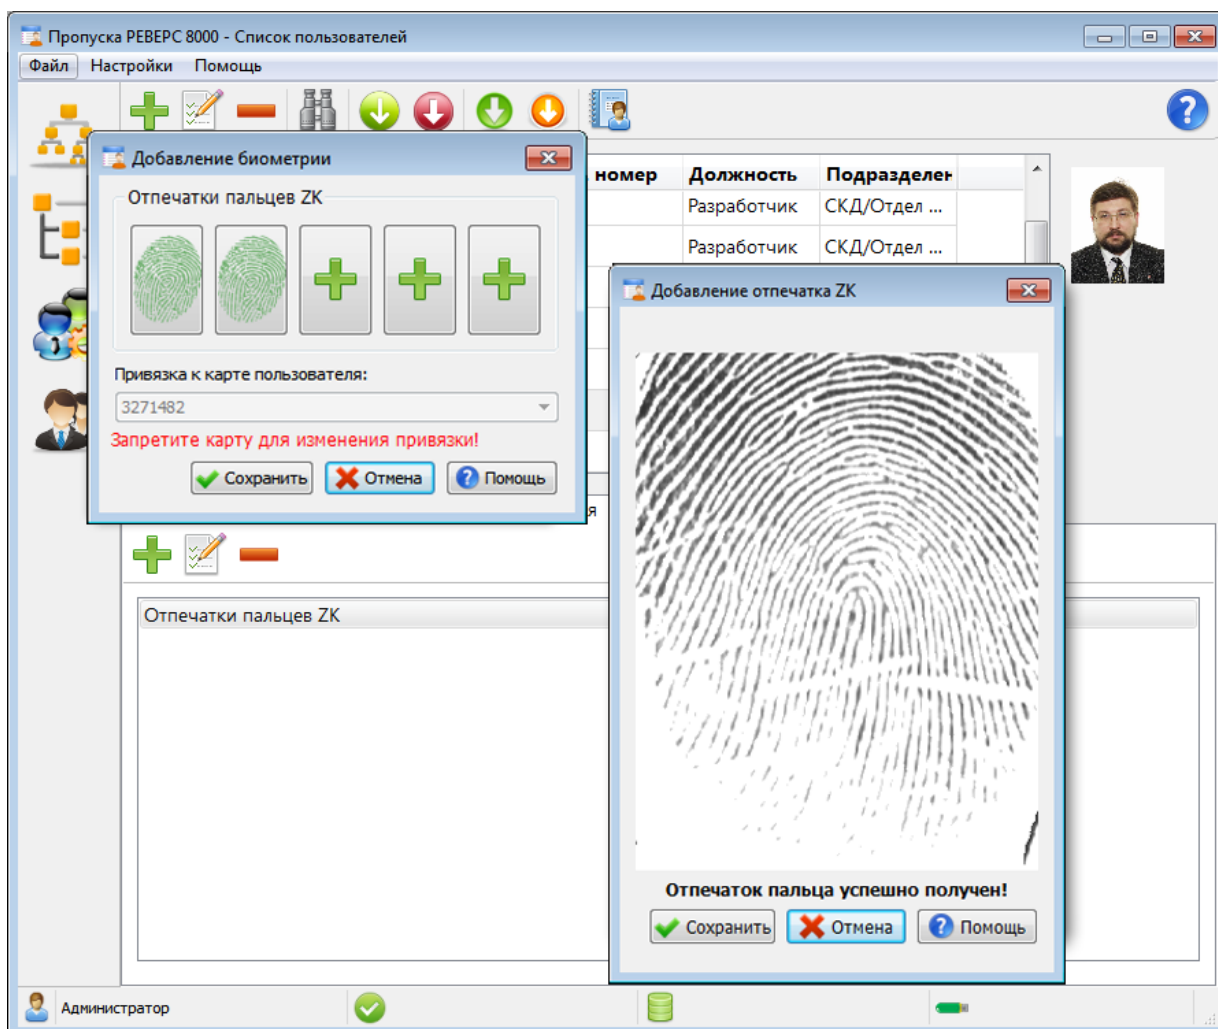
Пропуска РЕВЕРС 8000 - Список пользователей

Файл Настройки Помощь

номер | Должность | Подразделен

Разработчик | СКД/Отдел ...

Разработчик | СКД/Отдел ...

Добавление биометрии

Отпечатки пальцев ZK

Привязка к карте пользователя:

3271482

Запретите карту для изменения привязки!

Сохранить Отмена Помощь

я

Отпечатки пальцев ZK

Добавление отпечатка ZK

Отпечаток пальца успешно получен!

Сохранить Отмена Помощь

Администратор